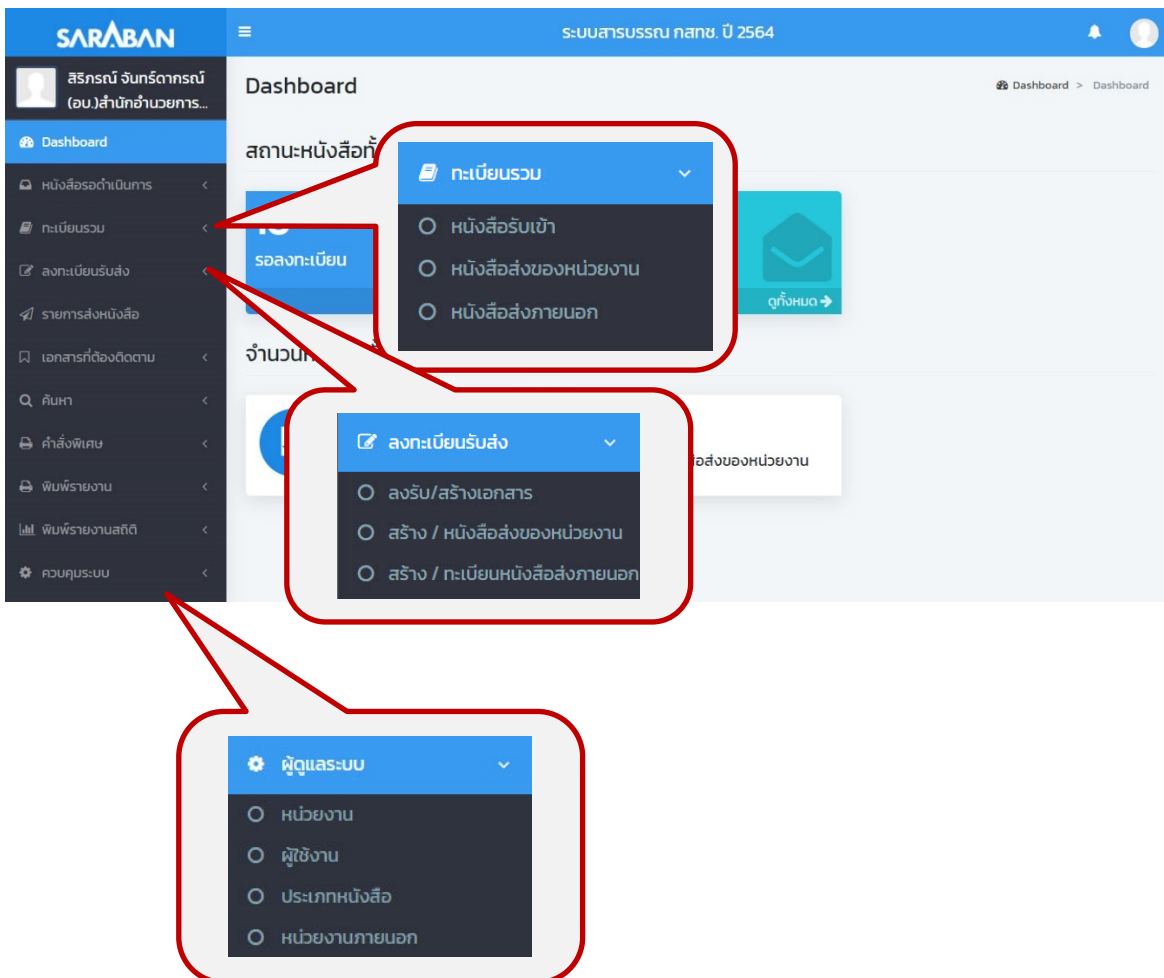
SARABAN

ระบบสารบรรณ กสทช. ปี 2564

สิริภรณ์ จันทร์ดาภรณ์ (อบ.)สำนักอำนวยการ...

Dashboard

หนังสือรอดำเนินการ

ทะเบียนรวม

ลงทะเบียนรับส่ง

รายการส่งหนังสือ

เอกสารที่ต้องติดตาม

ค้นหา

คำสั่งพิเศษ

พิมพ์รายงาน

พิมพ์รายงานสถิติ

ควบคุมระบบ

Dashboard

Dashboard > Dashboard

สถานะหนังสือทั้

รอลงทะเบียน

ดูทั้งหมด

จำนวนห

อสิ่งของหน่วยงาน

ทะเบียนรวม

หนังสือรับเข้า

หนังสือส่งของหน่วยงาน

หนังสือส่งภายนอก

ลงทะเบียนรับส่ง

ลงรับ/สร้างเอกสาร

สร้าง / หนังสือส่งของหน่วยงาน

สร้าง / ทะเบียนหนังสือส่งภายนอก

ผู้ดูแลระบบ

หน่วยงาน

ผู้ใช้งาน

ประเภทหนังสือ

หน่วยงานภายนอก